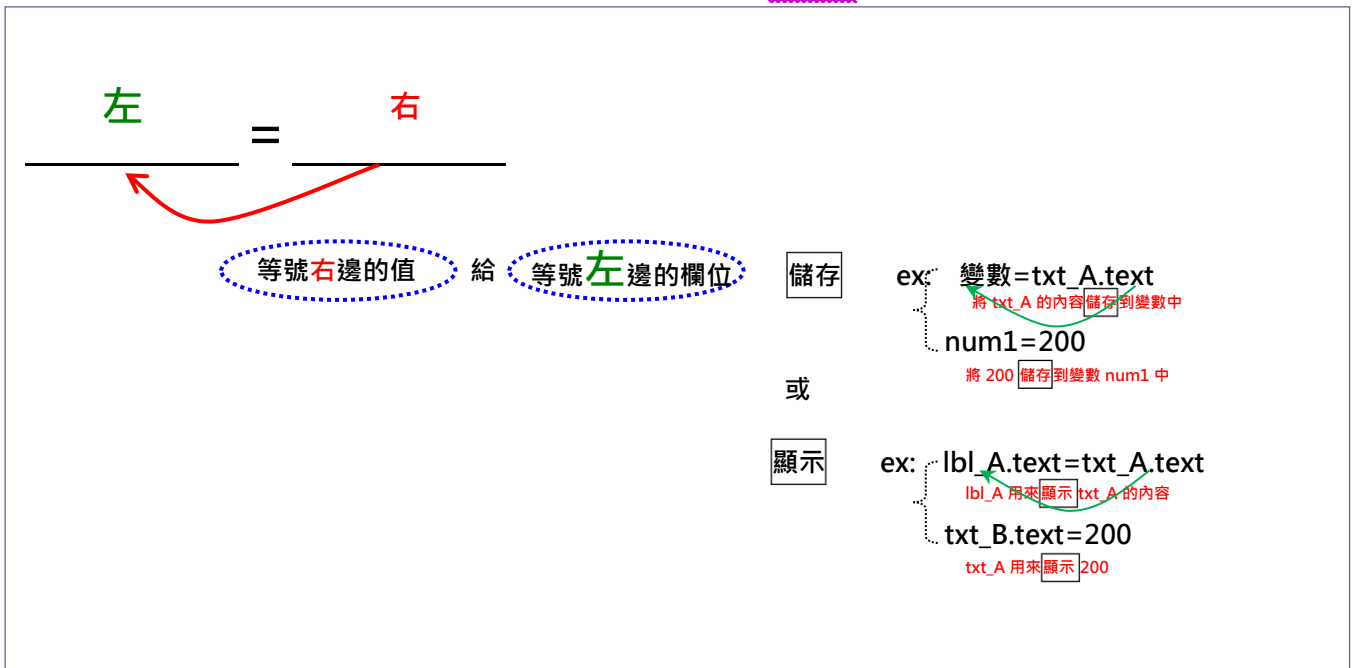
左 = 右

等號右邊的值 給 等號左邊的欄位

儲存

ex: 變數=txt_A.text
將 txt_A 的內容儲存到變數中

num1=200
將 200 儲存到變數 num1 中

或

顯示

ex: lbl_A.text=txt_A.text
lbl_A 用來顯示 txt_A 的內容

txt_B.text=200
txt_A 用來顯示 200